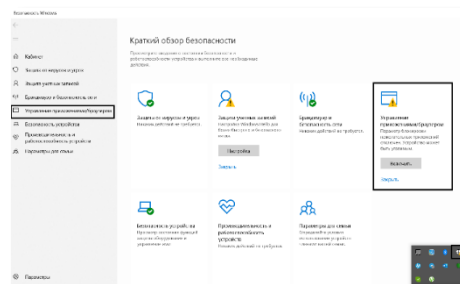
Безопасность Windows

Кабинет

Защита от вирусов и угроз

Защита учетных записей

Брандмауэр и безопасность сети

Управление приложениями/браузером

Безопасность устройства

Производительность и работоспособность устройства

Параметры для семьи

Параметры

Краткий обзор безопасности

Просмотр сведений о безопасности и работоспособности устройства и выполнение необходимых действий.

Защита от вирусов и угроз
Никаких действий не требуется.

Защита учетных записей
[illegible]

Настройка

Закрыть

Брандмауэр и безопасность сети
Никаких действий не требуется.

Управление приложениями/браузером
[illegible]

Включить

Закрыть

Безопасность устройства
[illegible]

Производительность и работоспособность устройства
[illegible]

Параметры для семьи
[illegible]